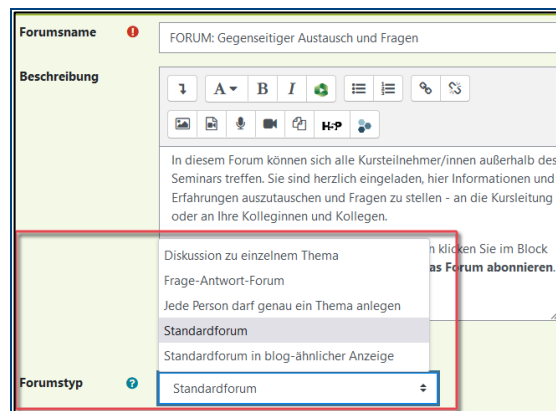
Forumsname

FORUM: Gegenseitiger Austausch und Fragen

Beschreibung

A B I

H-P

In diesem Forum können sich alle Kursteilnehmer/innen außerhalb des Seminars treffen. Sie sind herzlich eingeladen, hier Informationen und Erfahrungen auszutauschen und Fragen zu stellen - an die Kursleitung oder an Ihre Kolleginnen und Kollegen.

Diskussion zu einzelnem Thema

Frage-Antwort-Forum

Jede Person darf genau ein Thema anlegen

Standardforum

Standardforum in blog-ähnlicher Anzeige

n klicken Sie im Block

as Forum abonnieren.

Forumstyp

Standardforum